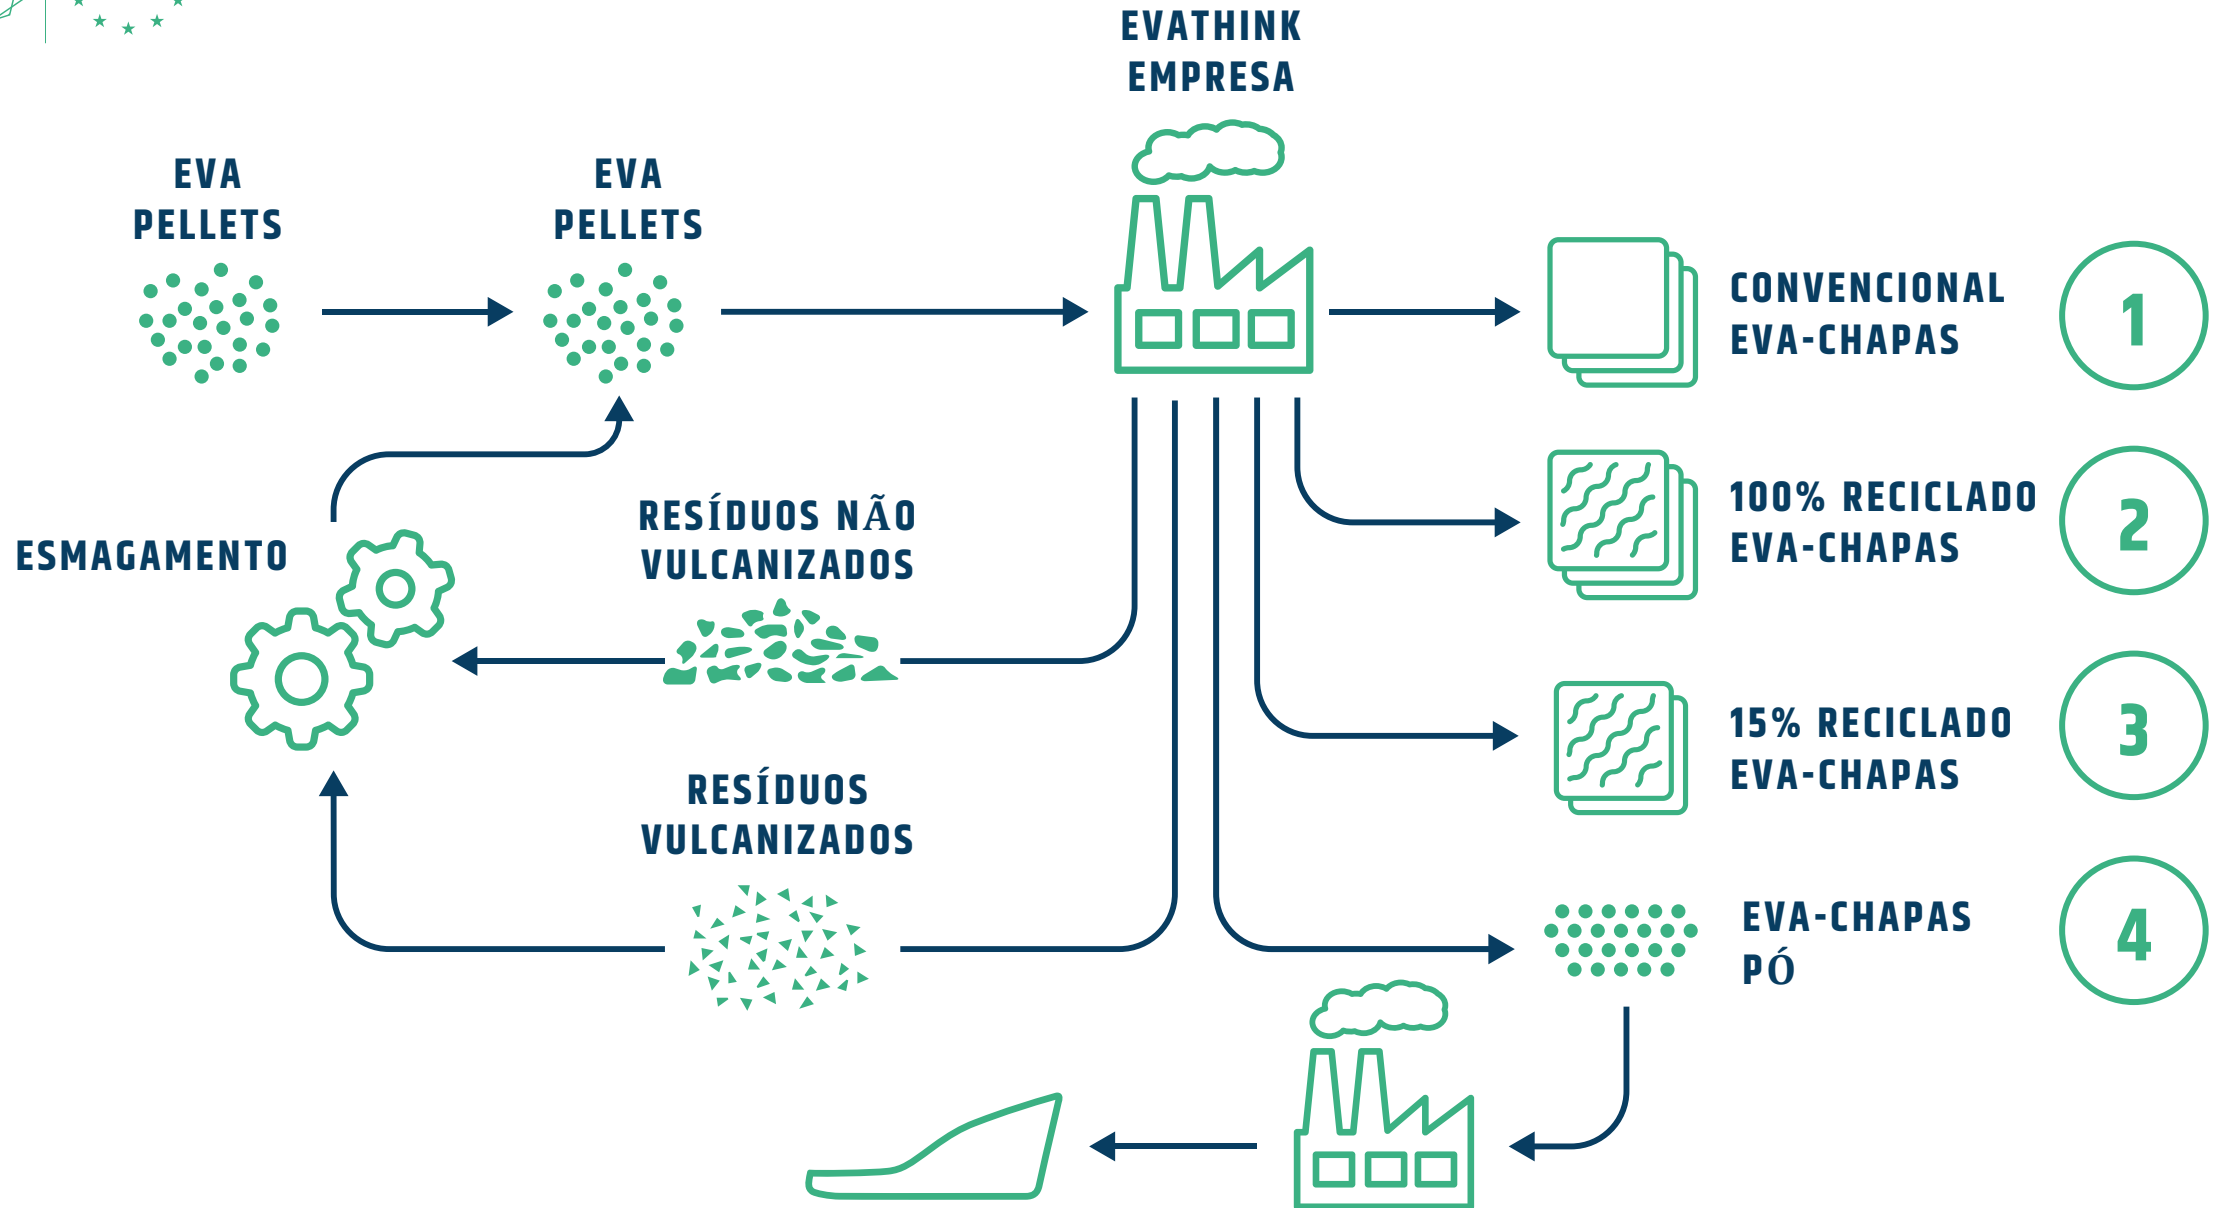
EVATHINK
EMPRESA

EVA
PELLETS

EVA
PELLETS

CONVENCIONAL
EVA-CHAPAS

1

100% RECICLADO
EVA-CHAPAS

2

ESMAGAMENTO

RESÍDUOS NÃO
VULCANIZADOS

15% RECICLADO
EVA-CHAPAS

3

RESÍDUOS
VULCANIZADOS

EVA-CHAPAS
PÓ

4